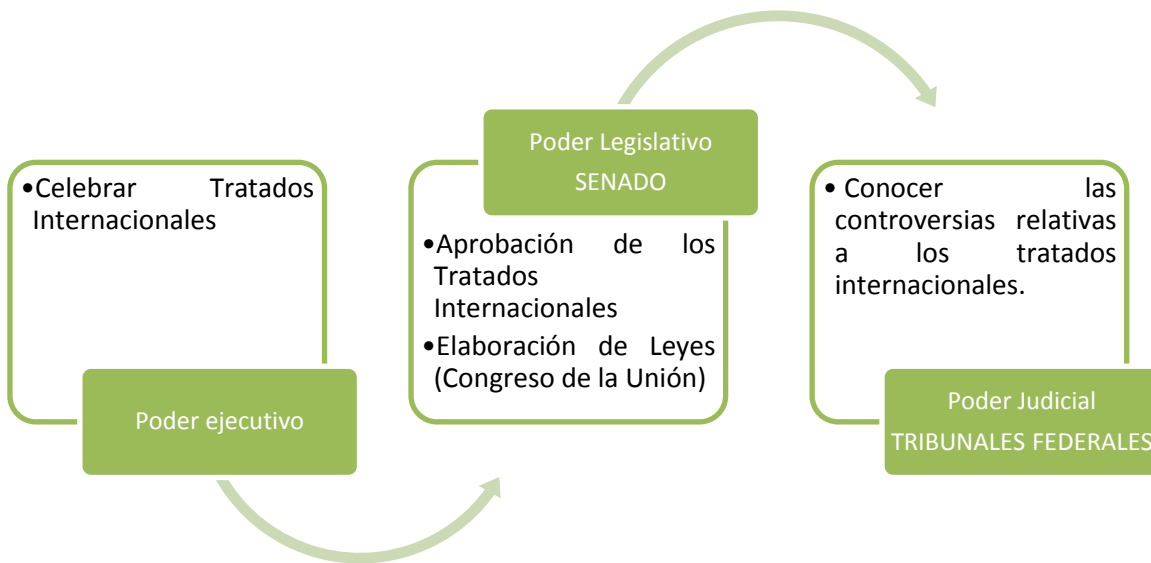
•Celebrar Tratados Internacionales

Poder ejecutivo

Poder Legislativo
SENADO

•Aprobación de los Tratados Internacionales
•Elaboración de Leyes (Congreso de la Unión)

• Conocer las controversias relativas a los tratados internacionales.

Poder Judicial
TRIBUNALES FEDERALES